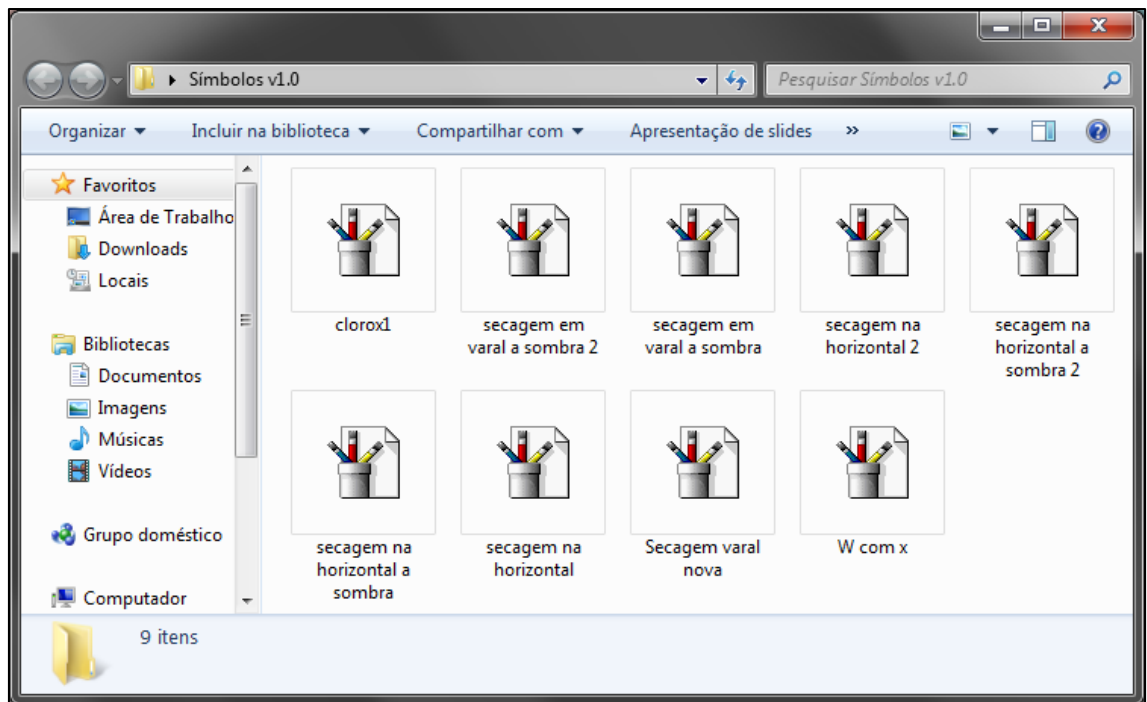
Símbolos v1.0

Pesquisar Símbolos v1.0

Organizar ▾ Incluir na biblioteca ▾ Compartilhar com ▾ Apresentação de slides »

Favoritos
Área de Trabalho
Downloads
Locais

Bibliotecas
Documentos
Imagens
Músicas
Vídeos

Grupo doméstico

Computador

clorox1
secagem em varal a sombra 2
secagem em varal a sombra
secagem na horizontal 2
secagem na horizontal a sombra 2
secagem na horizontal a sombra
secagem na horizontal
Secagem varal nova
W com x

9 itens